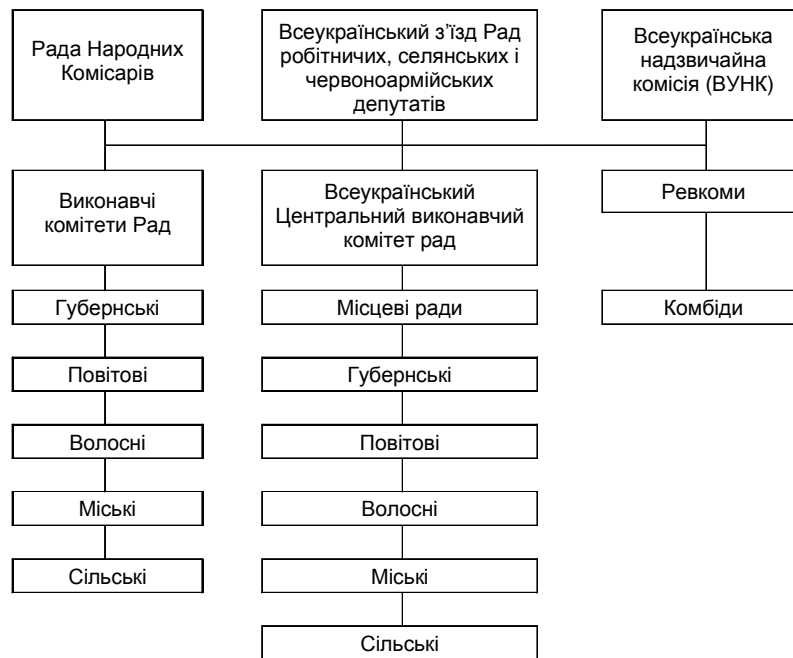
Рада Народних Комісарів

Всеукраїнський з'їзд Рад робітничих, селянських і червоноармійських депутатів

Всеукраїнська надзвичайна комісія (ВУНК)

Виконавчі комітети Рад

Губернські

Повітові

Волосні

Міські

Сільські

Всеукраїнський Центральний виконавчий комітет рад

Місцеві ради

Губернські

Повітові

Волосні

Міські

Сільські

Ревкоми

Комбіди